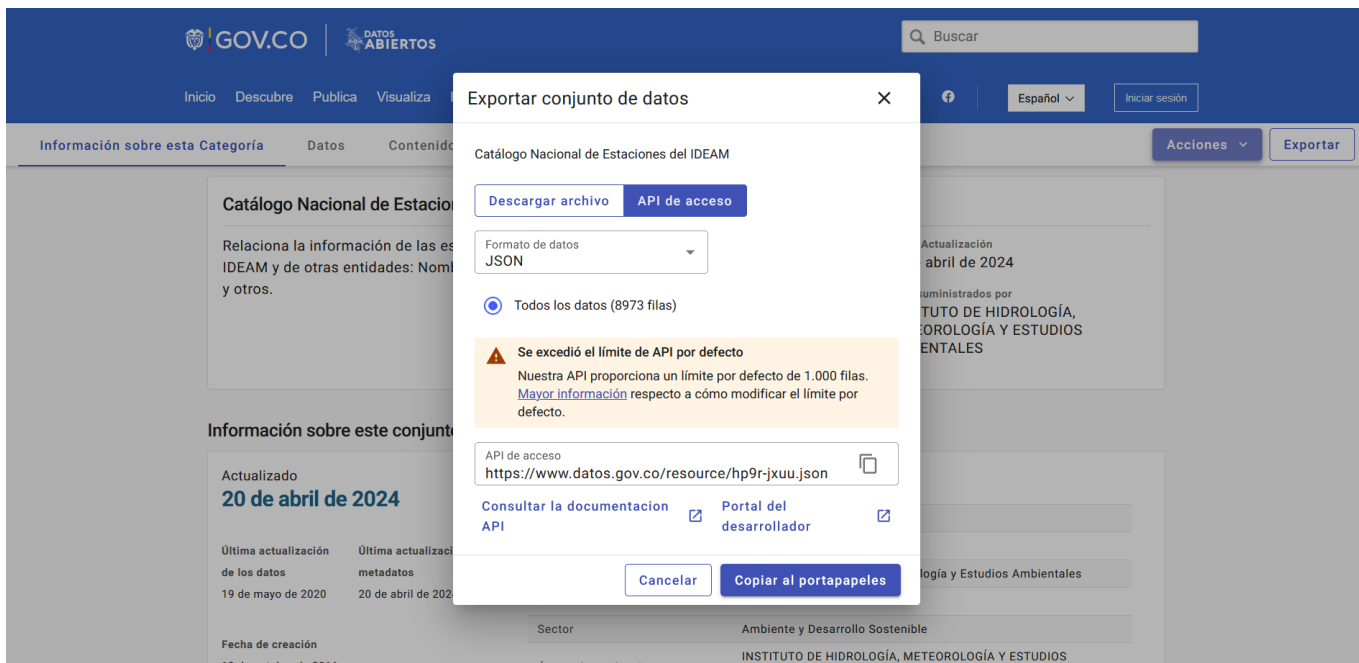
GOV.CO | DATOS ABIERTOS

Buscar

Inicio Descubre Publica Visualiza

Español

Iniciar sesión

Información sobre esta Categoría Datos Contenido

Acciones Exportar

Catálogo Nacional de Estacion

Relaciona la información de las es IDEAM y de otras entidades: Nomb y otros.

Actualización
abril de 2024

uministrados por
TUTO DE HIDROLOGÍA, EOROLOGÍA Y ESTUDIOS ENTALES

Información sobre este conjunto

Actualizado
20 de abril de 2024

Última actualización de los datos
19 de mayo de 2020

Última actualizaci metadatos
20 de abril de 202

Fecha de creación

logía y Estudios Ambientales

Sector | Ambiente y Desarrollo Sostenible

INSTITUTO DE HIDROLOGÍA, METEOROLOGÍA Y ESTUDIOS

Exportar conjunto de datos

Catálogo Nacional de Estaciones del IDEAM

Descargar archivo API de acceso

Formato de datos
JSON

Todos los datos (8973 filas)

Se excedió el límite de API por defecto
Nuestra API proporciona un límite por defecto de 1.000 filas. Mayor información respecto a cómo modificar el límite por defecto.

API de acceso
https://www.datos.gov.co/resource/hp9r-jxuu.json

Consultar la documentacion API

Portal del desarrollador

Cancelar Copiar al portapapeles